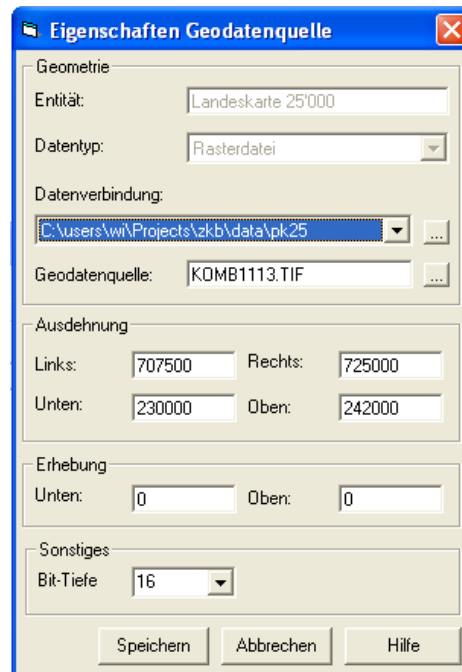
Eigenschaften Geodatenquelle

Geometrie

Entität: Landeskarte 25'000

Datentyp: Rasterdatei

Datenverbindung:

C:\users\wi\Projects\zkb\data\pk25 ...

Geodatenquelle: KOMB1113.TIF ...

Ausdehnung

Links: 707500 Rechts: 725000

Unten: 230000 Oben: 242000

Erhebung

Unten: 0 Oben: 0

Sonstiges

Bit-Tiefe 16

Speichern Abbrechen Hilfe